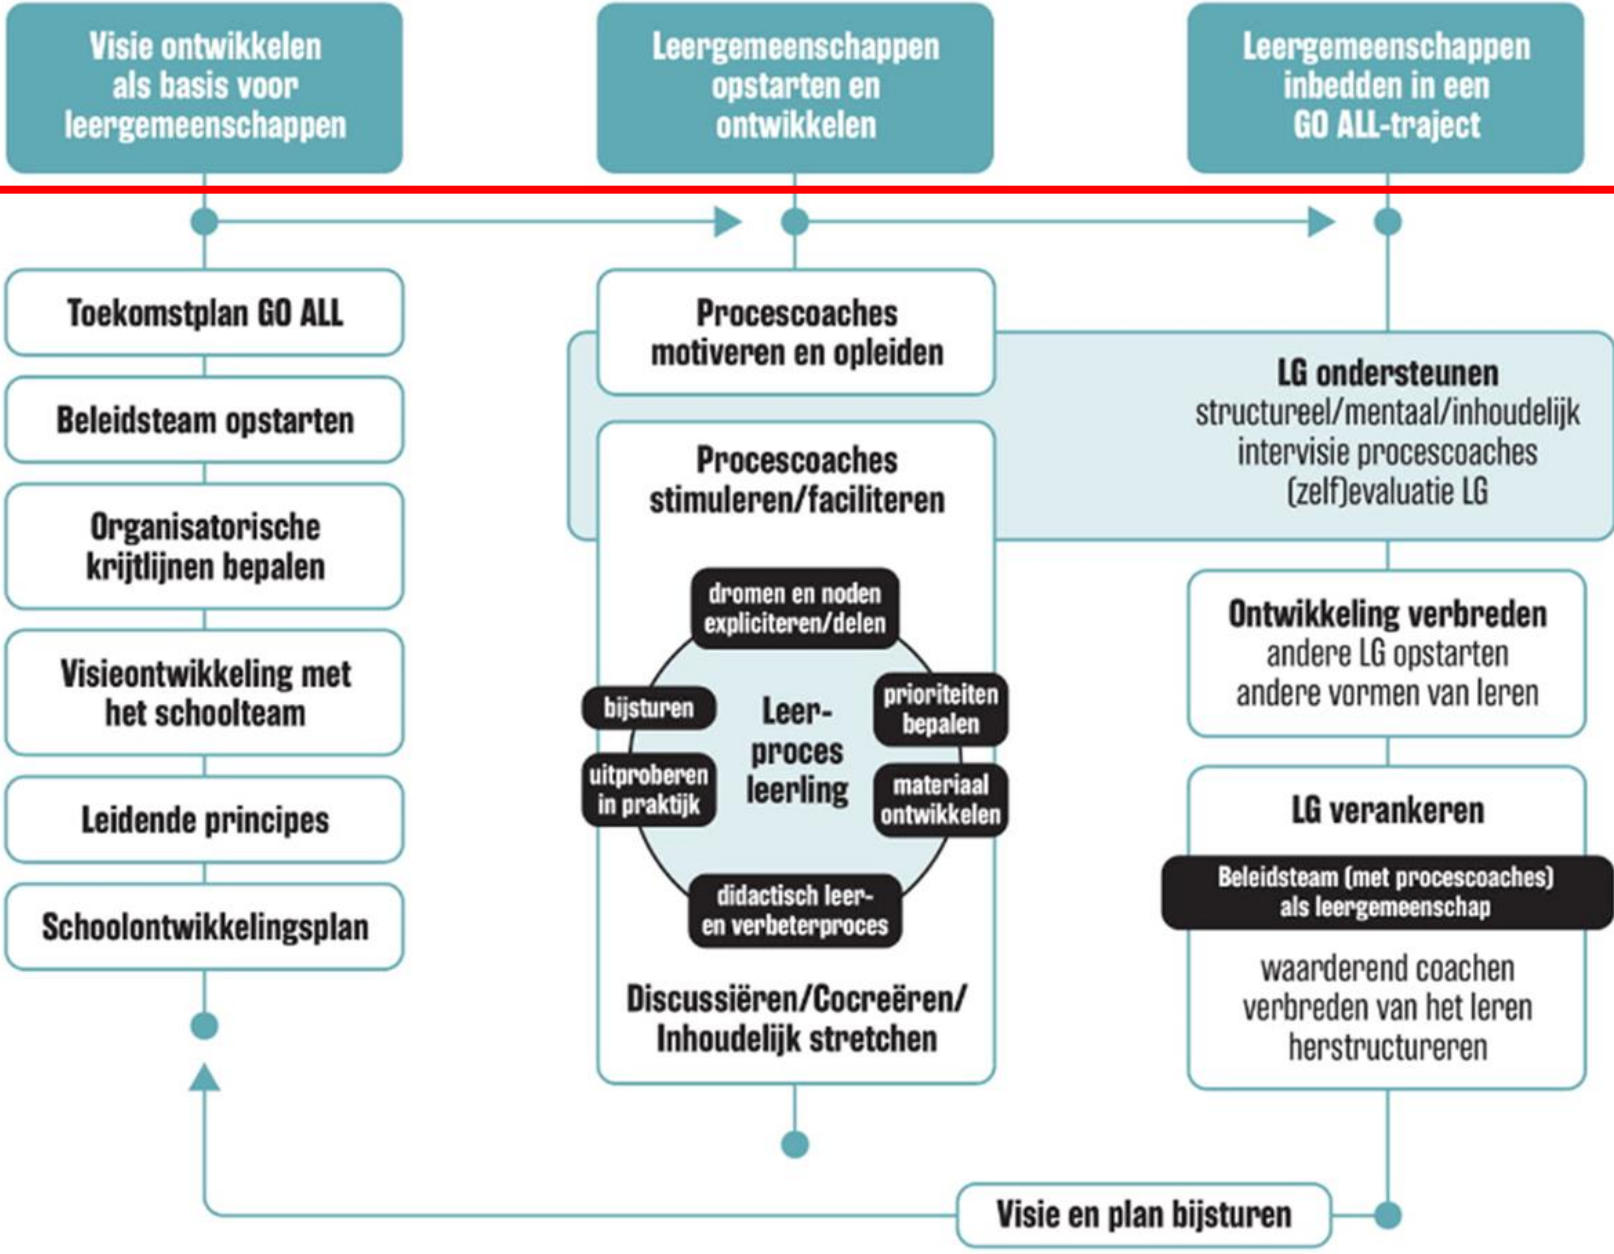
Visie ontwikkelen als basis voor leergemeenschappen

Leergemeenschappen opstarten en ontwikkelen

Leergemeenschappen inbedden in een GO ALL-traject

Toekomstplan GO ALL

Beleidsteam opstarten

Organisatorische krijtlijnen bepalen

Visieontwikkeling met het schoolteam

Leidende principes

Schoolontwikkelingsplan

Procescoaches motiveren en opleiden

Procescoaches stimuleren/faciliteren

dromen en noden expliciteren/delen

bijsturen

Leer-proces leerling

prioriteiten bepalen

uitproberen in praktijk

materiaal ontwikkelen

didactisch leer- en verbeterproces

Discussiëren/Cocreëren/ Inhoudelijk stretchen

LG ondersteunen
structureel/mentaal/inhoudelijk
intervisie procescoaches
(zelf)evaluatie LG

Ontwikkeling verbreden
andere LG opstarten
andere vormen van leren

LG verankeren

Beleidsteam (met procescoaches) als leergemeenschap

waarderend coachen
verbreden van het leren
herstructureren

Visie en plan bijsturen